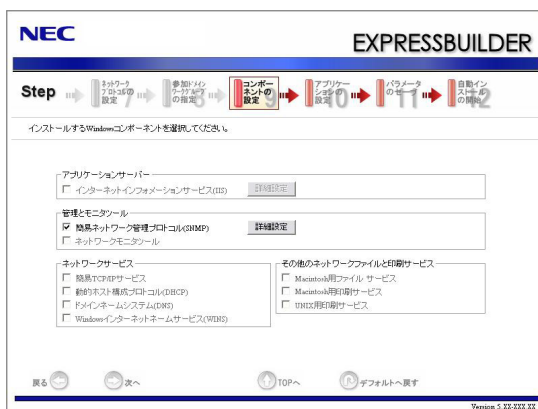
NEC

EXPRESSBUILDER

Step

ネットワークプロトコルの設定 7

参加ドメインワークグループの指定 8

コンポーネントの設定 9

アプリケーションの設定 10

パラメータのセーブ 11

自動インストールの開始 12

インストールするWindowsコンポーネントを選択してください。

アプリケーションサーバー

☐ インターネットインフォメーションサービス(IIS)

詳細設定

管理とモニタツール

☑ 簡易ネットワーク管理プロトコル(SNMP)

詳細設定

☐ ネットワークモニタツール

ネットワークサービス

☐ 簡易TCP/IPサービス

☐ 動的ホスト構成プロトコル(DHCP)

☐ ドメインネームシステム(DNS)

☐ Windowsインターネットネームサービス(WINS)

その他のネットワークファイルと印刷サービス

☐ Macintosh用ファイル サービス

☐ Macintosh用印刷サービス

☐ UNIX用印刷サービス

戻る

次へ

TOPへ

デフォルトへ戻す

Version 5.XX-XXX.XX